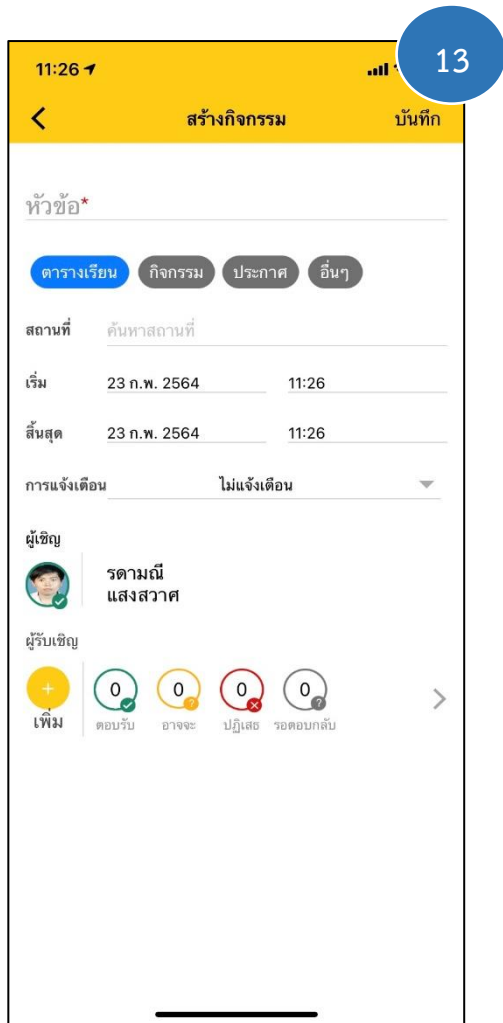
11:26

13

<

สร้างกิจกรรม

บันทึก

หัวข้อ*

ตารางเรียน

กิจกรรม

ประกาศ

อื่นๆ

สถานที่

ค้นหาสถานที่

เริ่ม

23 ก.พ. 2564

11:26

สิ้นสุด

23 ก.พ. 2564

11:26

การแจ้งเตือน

ไม่แจ้งเตือน

ผู้เชิญ

รดามณี
แสงสวาศ

ผู้รับเชิญ

+

เพิ่ม

0

ตอบรับ

0

อาจจะ

0

ปฏิเสธ

0

รอตอบกลับ

>